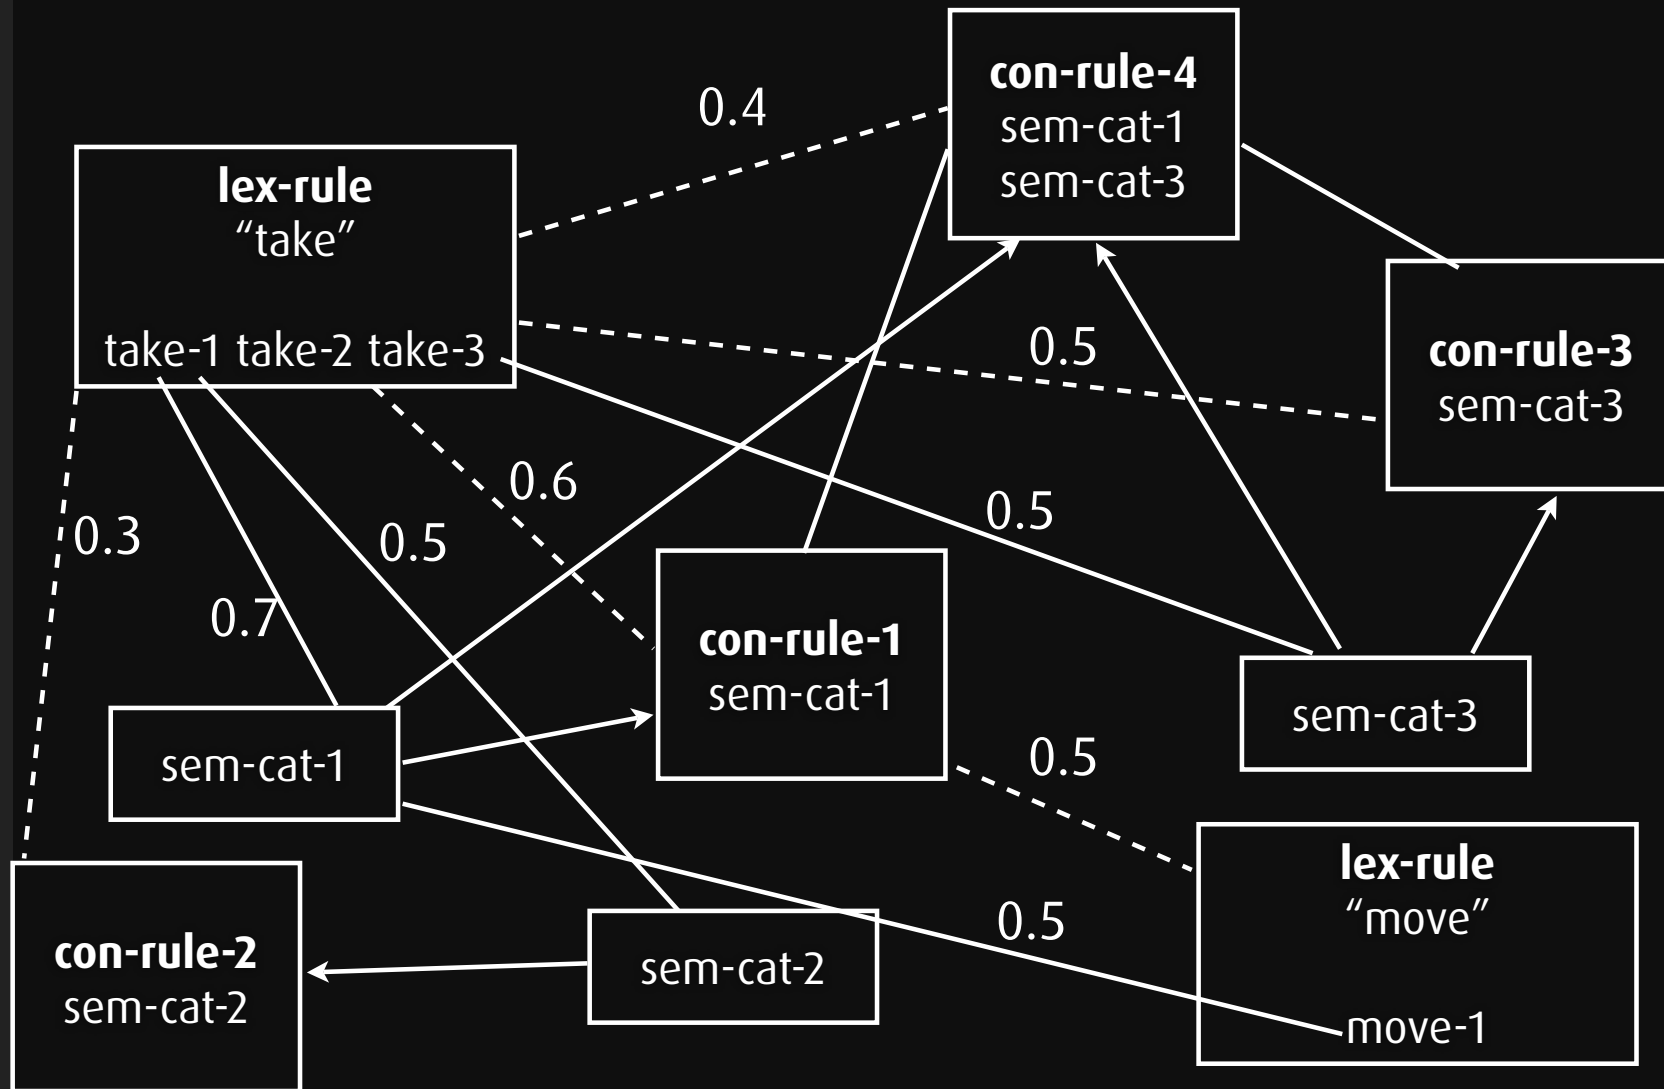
0.4

**con-rule-4**
sem-cat-1
sem-cat-3

**lex-rule**
"take"

take-1 take-2 take-3

0.5

**con-rule-3**
sem-cat-3

0.6

0.3

0.5

0.5

0.7

**con-rule-1**
sem-cat-1

sem-cat-3

sem-cat-1

0.5

**lex-rule**
"move"

0.5

**con-rule-2**
sem-cat-2

sem-cat-2

move-1